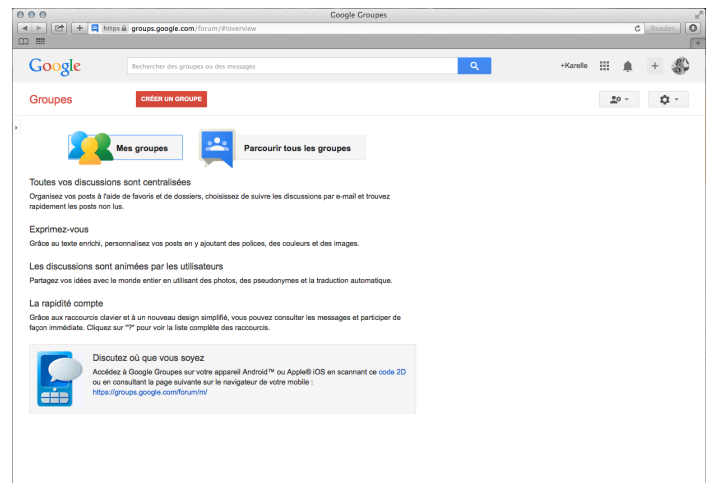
Google Groupes

https groups.google.com/forum/#!overview

Reader

Google

Rechercher des groupes ou des messages

+Karelle

Groupes

CRÉER UN GROUPE

Mes groupes

Parcourir tous les groupes

Toutes vos discussions sont centralisées

Organisez vos posts à l'aide de favoris et de dossiers, choisissez de suivre les discussions par e-mail et trouvez rapidement les posts non lus.

Exprimez-vous

Grâce au texte enrichi, personnalisez vos posts en y ajoutant des polices, des couleurs et des images.

Les discussions sont animées par les utilisateurs

Partagez vos idées avec le monde entier en utilisant des photos, des pseudonymes et la traduction automatique.

La rapidité compte

Grâce aux raccourcis clavier et à un nouveau design simplifié, vous pouvez consulter les messages et participer de façon immédiate. Cliquez sur "?" pour voir la liste complète des raccourcis.

Discutez où que vous soyez

Accédez à Google Groupes sur votre appareil Android™ ou Apple® iOS en scannant ce code 2D ou en consultant la page suivante sur le navigateur de votre mobile : https://groups.google.com/forum/m/